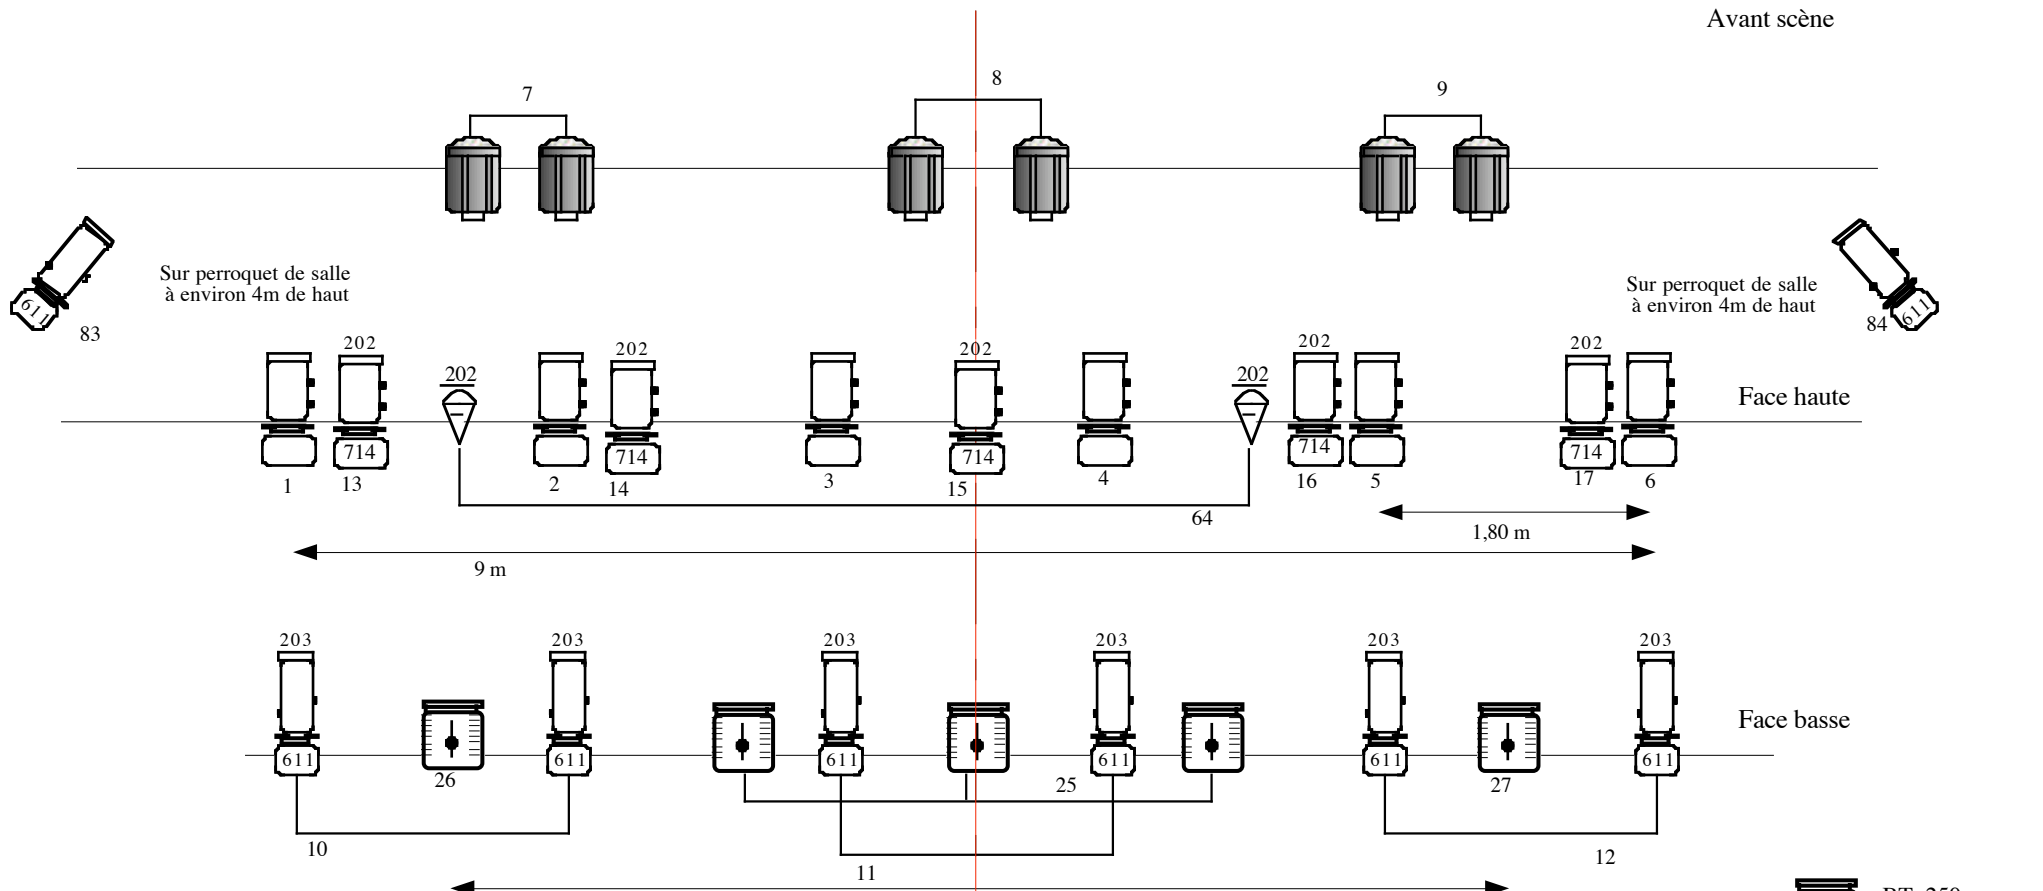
Avant scène

7

8

9

611

Sur perroquet de salle à environ 4m de haut

83

Sur perroquet de salle à environ 4m de haut

611

84

202

202

202

202

202

202

202

714

714

714

714

714

Face haute

1

13

2

14

3

15

4

16

5

17

6

64

1,80 m

9 m

203

203

203

203

203

203

611

611

611

611

611

611

Face basse

26

25

27

10

11

12

BT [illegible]